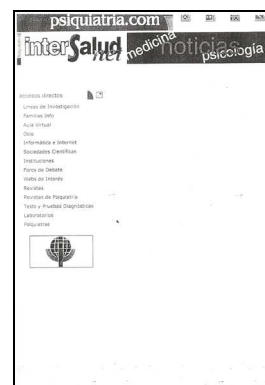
psiquiatria.com

interSalud net medicina noticias psicología

accesos directos
Líneas de Investigación
Familias Info
Aula Virtual
Ocio
Informática e Internet
Sociedades Científicas
Instituciones
Foros de Debate
Webs de Interés
Revistas
Revistas de Psiquiatría
Tests y Pruebas Diagnósticas
Laboratorios
Psiquiatras